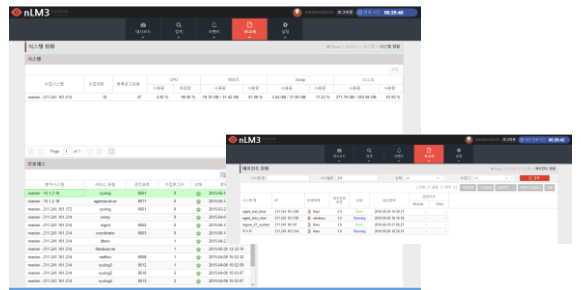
nLM3

대시보드 검색 이벤트 보고서 설정

로그아웃 00:29:48

시스템 현황

시스템

수집시스템 | 수집채널 | 원본로그유형 | CPU | 메모리 | Swap | 디스크

master - 211.241.161.214 | 16 | 47 | 0.00 % | 99.00 % | 19.15 GB / 31.42 GB | 61.99 % | 7.64 GB / 31.99 GB | 11.23 % | 211.78 GB / 993.95 GB | 52.03 %

Page 1 of 1

프로세스

| 수집시스템 | 서비스 유형 | 관리포트 | 수집로그수 | 상태 | |
|---|---|---|---|---|---|
| master - 10.1.2.16 | syslog | 8001 | 0 | | |
| master - 10.1.2.16 | agentreceiver | 8511 | 0 | | |
| master - 211.241.161.172 | syslog | 8501 | 0 | | 2015.04.2 |
| master - 211.241.161.214 | syslog | 8501 | 5 | | 2015.04.0 |
| master - 211.241.161.214 | mgmt | 8003 | 0 | | 2015.04.0 |
| master - 211.241.161.214 | coordinator | 8002 | 2 | | 2015.04.0 |
| master - 211.241.161.214 | dbms | | 1 | | 2015.04.2 |
| master - 211.241.161.214 | filedeceiver | | 1 | | 2015.04.02 13:20:16 |
| master - 211.241.161.214 | netflow | 9000 | 1 | | 2015.04.08 15:02:32 |
| master - 211.241.161.214 | syslog1 | 8511 | 1 | | 2015.04.08 15:02:50 |
| master - 211.241.161.214 | syslog2 | 8510 | 2 | | 2015.04.08 15:03:07 |
| master - 211.241.161.214 | syslog3 | 8513 | 3 | | 2015.04.08 15:03:07 |

nLM3

대시보드 검색 이벤트 보고서 설정

00:29:48

에이전트 현황

에이전트 현황

| 시스템 명 | IP | 운영체제 | 에이전트 버전 | 상태 | 최근연결 | Module | Offer |
|---|---|---|---|---|---|---|---|
| agent_linux_free | 211.241.161.103 | linux | 3.0 | Stop | 2015.04.01 14:12:17 | | |
| agent_win2_ndsk | 211.241.161.110 | windows | 3.0 | Running | 2015.04.01 16:18:11 | | |
| logdata_07_nxmllm | 211.241.161.07 | linux | 3.0 | Stop | 2015.04.0 21:06:37 | | |
| 우리시스 | 211.241.161.204 | linux | 3.0 | Running | 2015.04.08 15:11:20 | | |